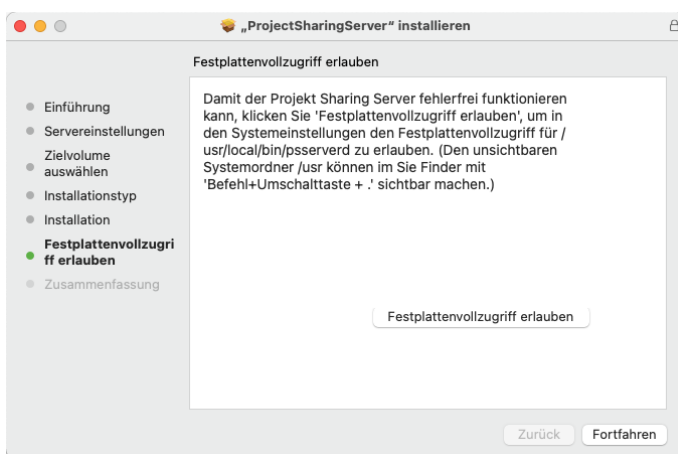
„ProjectSharingServer“ installieren

Festplattenvollzugriff erlauben

Einführung
Servereinstellungen
Zielvolume auswählen
Installationstyp
Installation
Festplattenvollzugriff erlauben
Zusammenfassung

Damit der Projekt Sharing Server fehlerfrei funktionieren kann, klicken Sie 'Festplattenvollzugriff erlauben', um in den Systemeinstellungen den Festplattenvollzugriff für /usr/local/bin/psserverd zu erlauben. (Den unsichtbaren Systemordner /usr können im Sie Finder mit 'Befehl+Umschalttaste + .' sichtbar machen.)

Festplattenvollzugriff erlauben

Zurück
Fortfahren